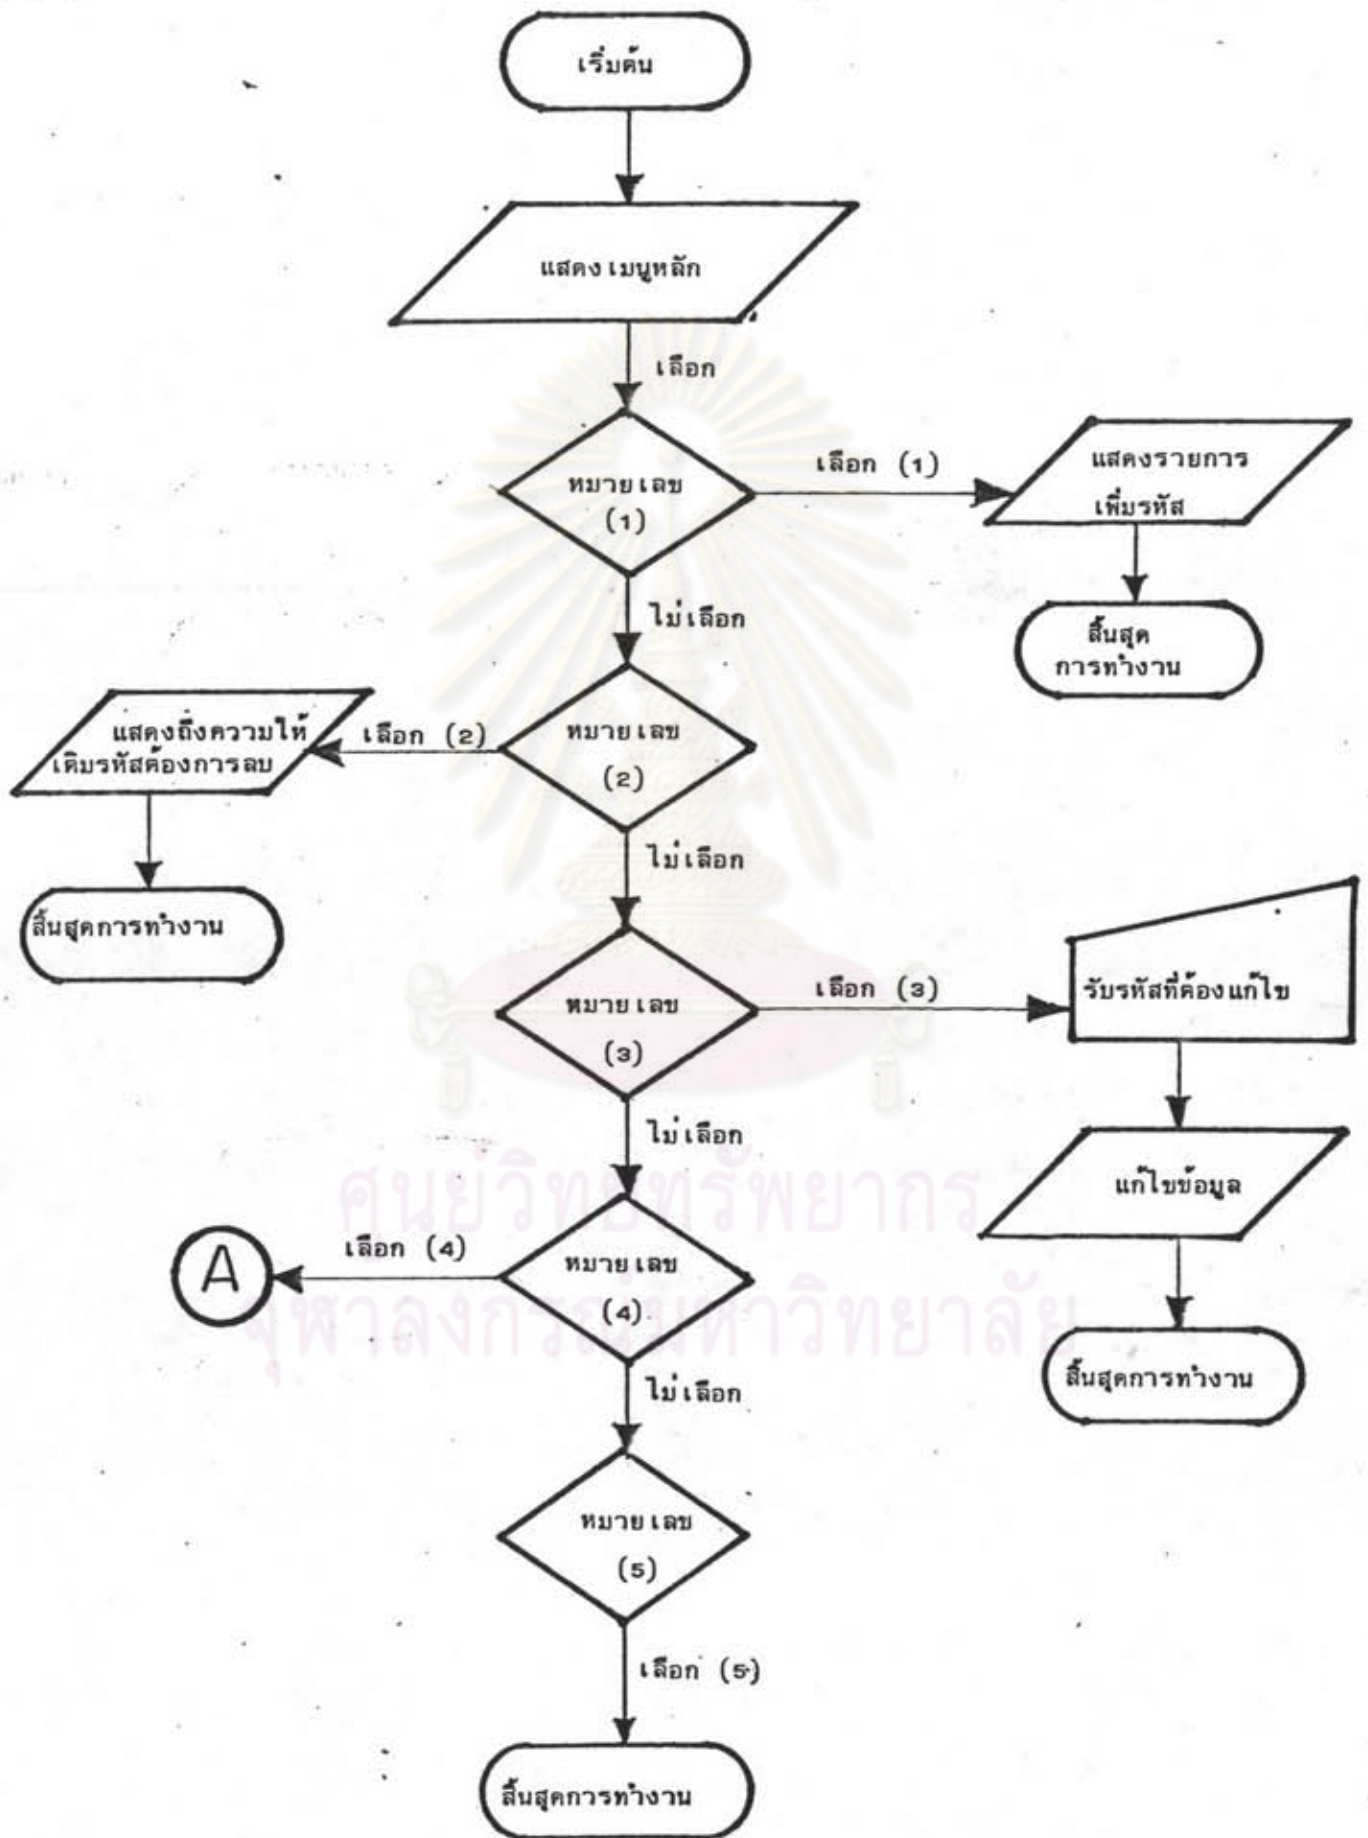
เริ่มต้น

แสดง เมนูหลัก

เลือก

หมายเลข (1)

เลือก (1)

แสดงรายการ เพิ่มรหัส

สิ้นสุด การทำงาน

ไม่เลือก

หมายเลข (2)

เลือก (2)

แสดงถึงความให้เติมรหัสต้องการลบ

สิ้นสุดการทำงาน

ไม่เลือก

หมายเลข (3)

เลือก (3)

รับรหัสที่ต้องแก้ไข

แก้ไขข้อมูล

สิ้นสุดการทำงาน

ไม่เลือก

หมายเลข (4)

เลือก (4)

A

ไม่เลือก

หมายเลข (5)

เลือก (5)

สิ้นสุดการทำงาน

ศูนย์วิทยทรัพยากร
จุฬาลงกรณ์มหาวิทยาลัย